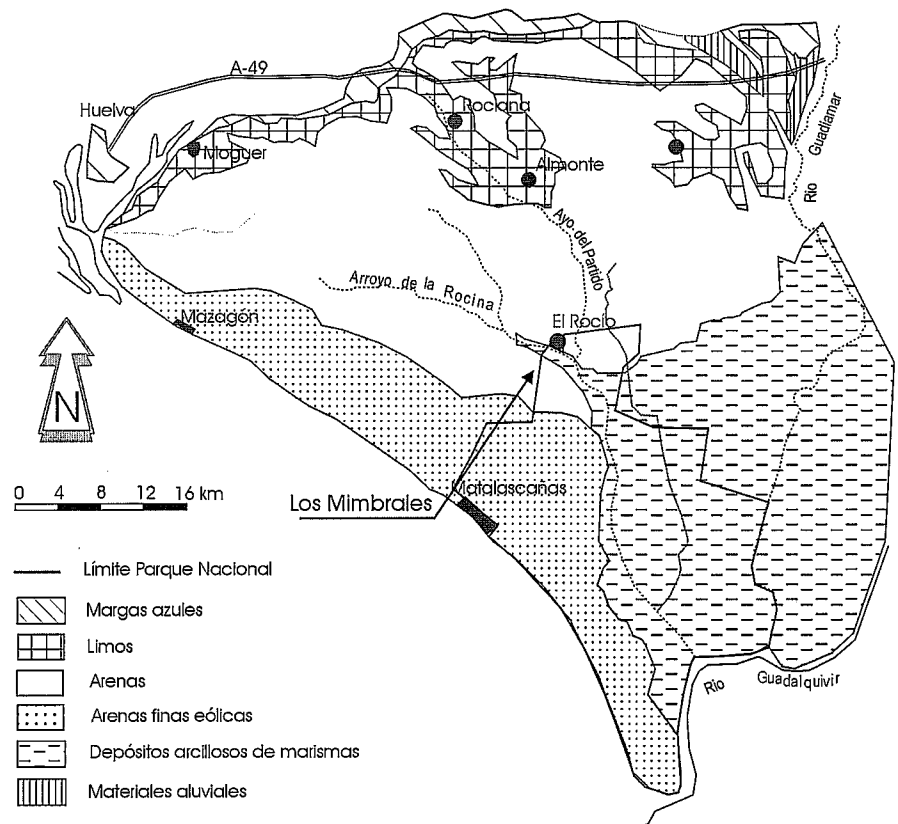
A-49
Huelva
Rociana
Moguer
Almonte
Guadiamar
Río
Ayo. del Partido
Arroyo de la Rocina
Mazagón
El Rocío
N
0 4 8 12 16 km
Los Mimbrales
Matalascañas
Río Guadalquivir

Límite Parque Nacional
Margas azules
Limos
Arenas
Arenas finas eólicas
Depósitos arcillosos de marismas
Materiales aluviales